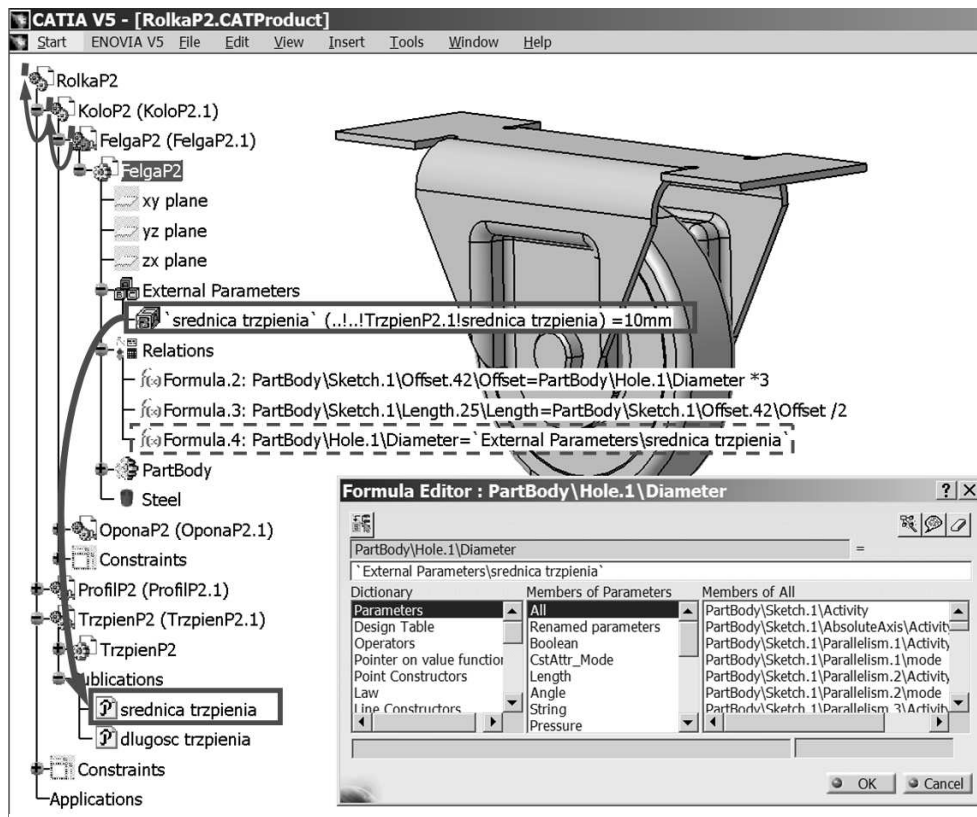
CATIA V5 - [RolkaP2.CATProduct]
Start ENOVIA V5 File Edit View Insert Tools Window Help

RolkaP2
KoloP2 (KoloP2.1)
FelgaP2 (FelgaP2.1)
FelgaP2
xy plane
yz plane
zx plane
External Parameters
`srednica trzpienia` (..!..!TrzpienP2.1!srednica trzpienia) =10mm
Relations
Formula.2: PartBody\Sketch.1\Offset.42\Offset=PartBody\Hole.1\Diameter *3
Formula.3: PartBody\Sketch.1\Length.25\Length=PartBody\Sketch.1\Offset.42\Offset /2
Formula.4: PartBody\Hole.1\Diameter=`External Parameters\srednica trzpienia`
PartBody
Steel
OponaP2 (OponaP2.1)
Constraints
ProfilP2 (ProfilP2.1)
TrzpienP2 (TrzpienP2.1)
TrzpienP2
ublications
srednica trzpienia
dlugosc trzpienia
Constraints
Applications

Formula Editor : PartBody\Hole.1\Diameter
PartBody\Hole.1\Diameter
=
`External Parameters\srednica trzpienia`

| Dictionary | Members of Parameters | Members of All |
|---|---|---|
| Parameters | All | PartBody\Sketch.1\Activity |
| Design Table | Renamed parameters | PartBody\Sketch.1\AbsoluteAxis\Activity |
| Operators | Boolean | PartBody\Sketch.1\Parallelism.1\Activity |
| Pointer on value function | CstAttr_Mode | PartBody\Sketch.1\Parallelism.1\mode |
| Point Constructors | Length | PartBody\Sketch.1\Parallelism.2\Activity |
| Law | Angle | PartBody\Sketch.1\Parallelism.2\mode |
| Line Constructors | String | PartBody\Sketch.1\Parallelism.3\Activity |
| | Pressure | |

OK Cancel